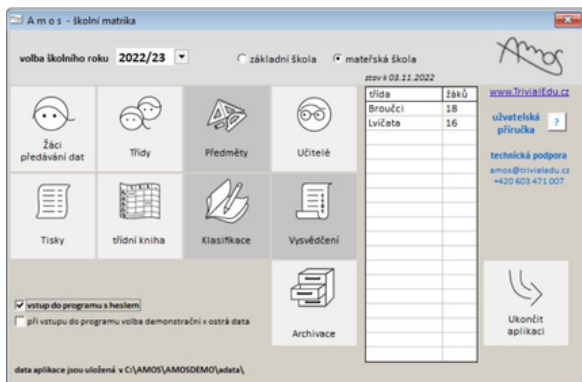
A m o s - školní matrika

volba školního roku 2022/23

základní škola
mateřská škola

Amos

stav k 03.11.2022

| třída | žáků |
|---|---|
| Broučci | 18 |
| Lvíčata | 16 |

www.TrivialEdu.cz

uživatelská příručka ?

technická podpora
amos@trivialedu.cz
+420 603 471 007

Žáci předávání dat
Třídy
Předměty
Učitelé
Tisky
třídní kniha
Klasifikace
Vysvědčení
Archivace
Ukončit aplikaci

vstup do programu s heslem
při vstupu do programu volba demonstrační x ostrá data

data aplikace jsou uložená v C:\AMOS\AMOSDEMO\adata\